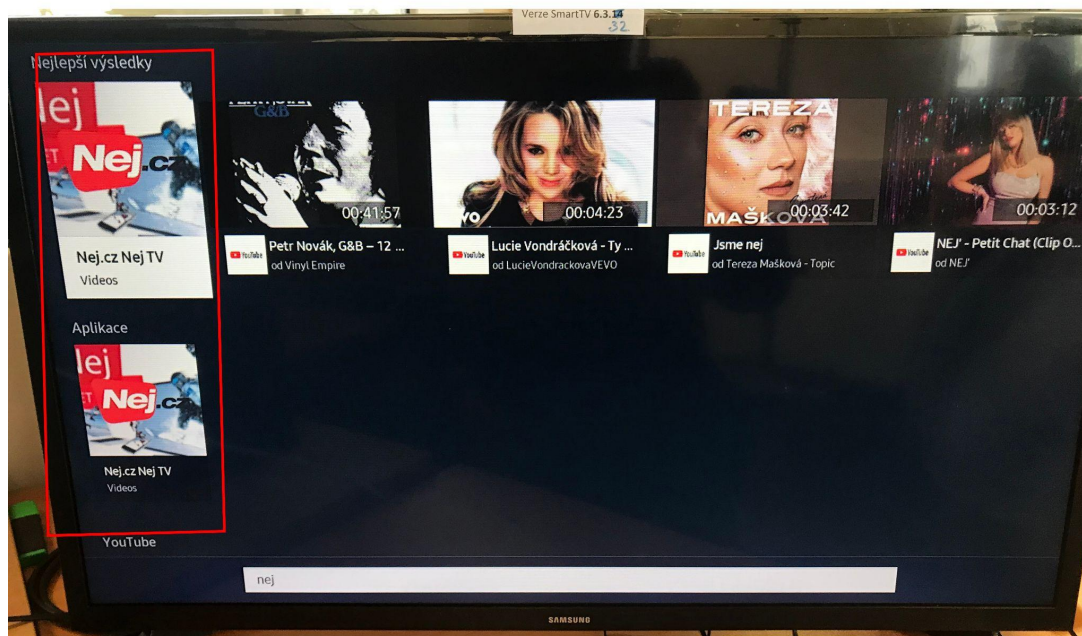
Verze SmartTV 6.3.14
32

Nejlepší výsledky

Nej.cz

Nej.cz Nej TV
Videos

G&B
00:41:57
YouTube
Petr Novák, G&B – 12 ...
od Vinyl Empire

00:04:23
YouTube
Lucie Vondráčková - Ty ...
od LucieVondrackovaVEVO

TEREZA MAŠKOVÁ
00:03:42
YouTube
Jsme nej
od Tereza Mašková - Topic

00:03:12
YouTube
NEJ' - Petit Chat (Clip O...
od NEJ'

Aplikace

Nej.cz

Nej.cz Nej TV
Videos

YouTube

nej

SAMSUNG